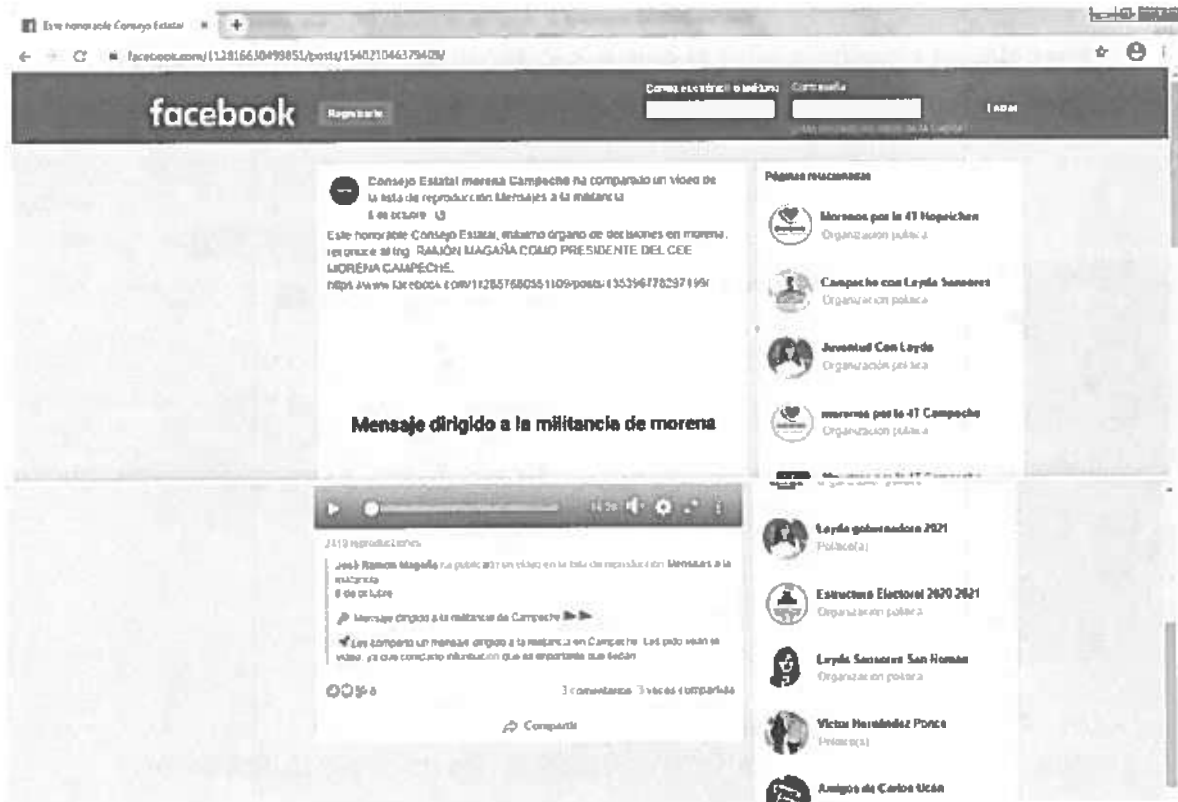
Este honorable Consejo Estatal ×

facebook.com/112816630498851/posts/154021046379409/

facebook Regístrate

Correo electrónico o teléfono Contraseña

Entrar

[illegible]

Consejo Estatal morena Campeche ha compartido un video de la lista de reproducción Mensajes a la militancia
6 de octubre ·

Este honorable Consejo Estatal, máximo órgano de decisiones en morena, reconoce al Ing. RAMÓN MAGAÑA COMO PRESIDENTE DEL CEE MORENA CAMPECHE.
https://www.facebook.com/112857680551109/posts/155356778297199/

Mensaje dirigido a la militancia de morena

2419 reproducciones

José Ramón Magaña ha publicado un video en la lista de reproducción Mensajes a la militancia.
6 de octubre

Mensaje dirigido a la militancia de Campeche

Les comparto un mensaje dirigido a la militancia en Campeche. Les pido vean el video, ya que contiene información que es importante que sepan

3 comentarios 3 veces compartido

Compartir

Páginas relacionadas

Morenos por la 4T Hopelchen
Organización política

Campeche con Layda Sansores
Organización política

Juventud Con Layda
Organización política

morenos por la 4T Campeche
Organización política

Layda gobernadora 2021
Político(a)

Estructura Electoral 2020 2021
Organización política

Layda Sansores San Roman
Organización política

Victor Hernández Ponce
Político(a)

Amigos de Carlos Ucán